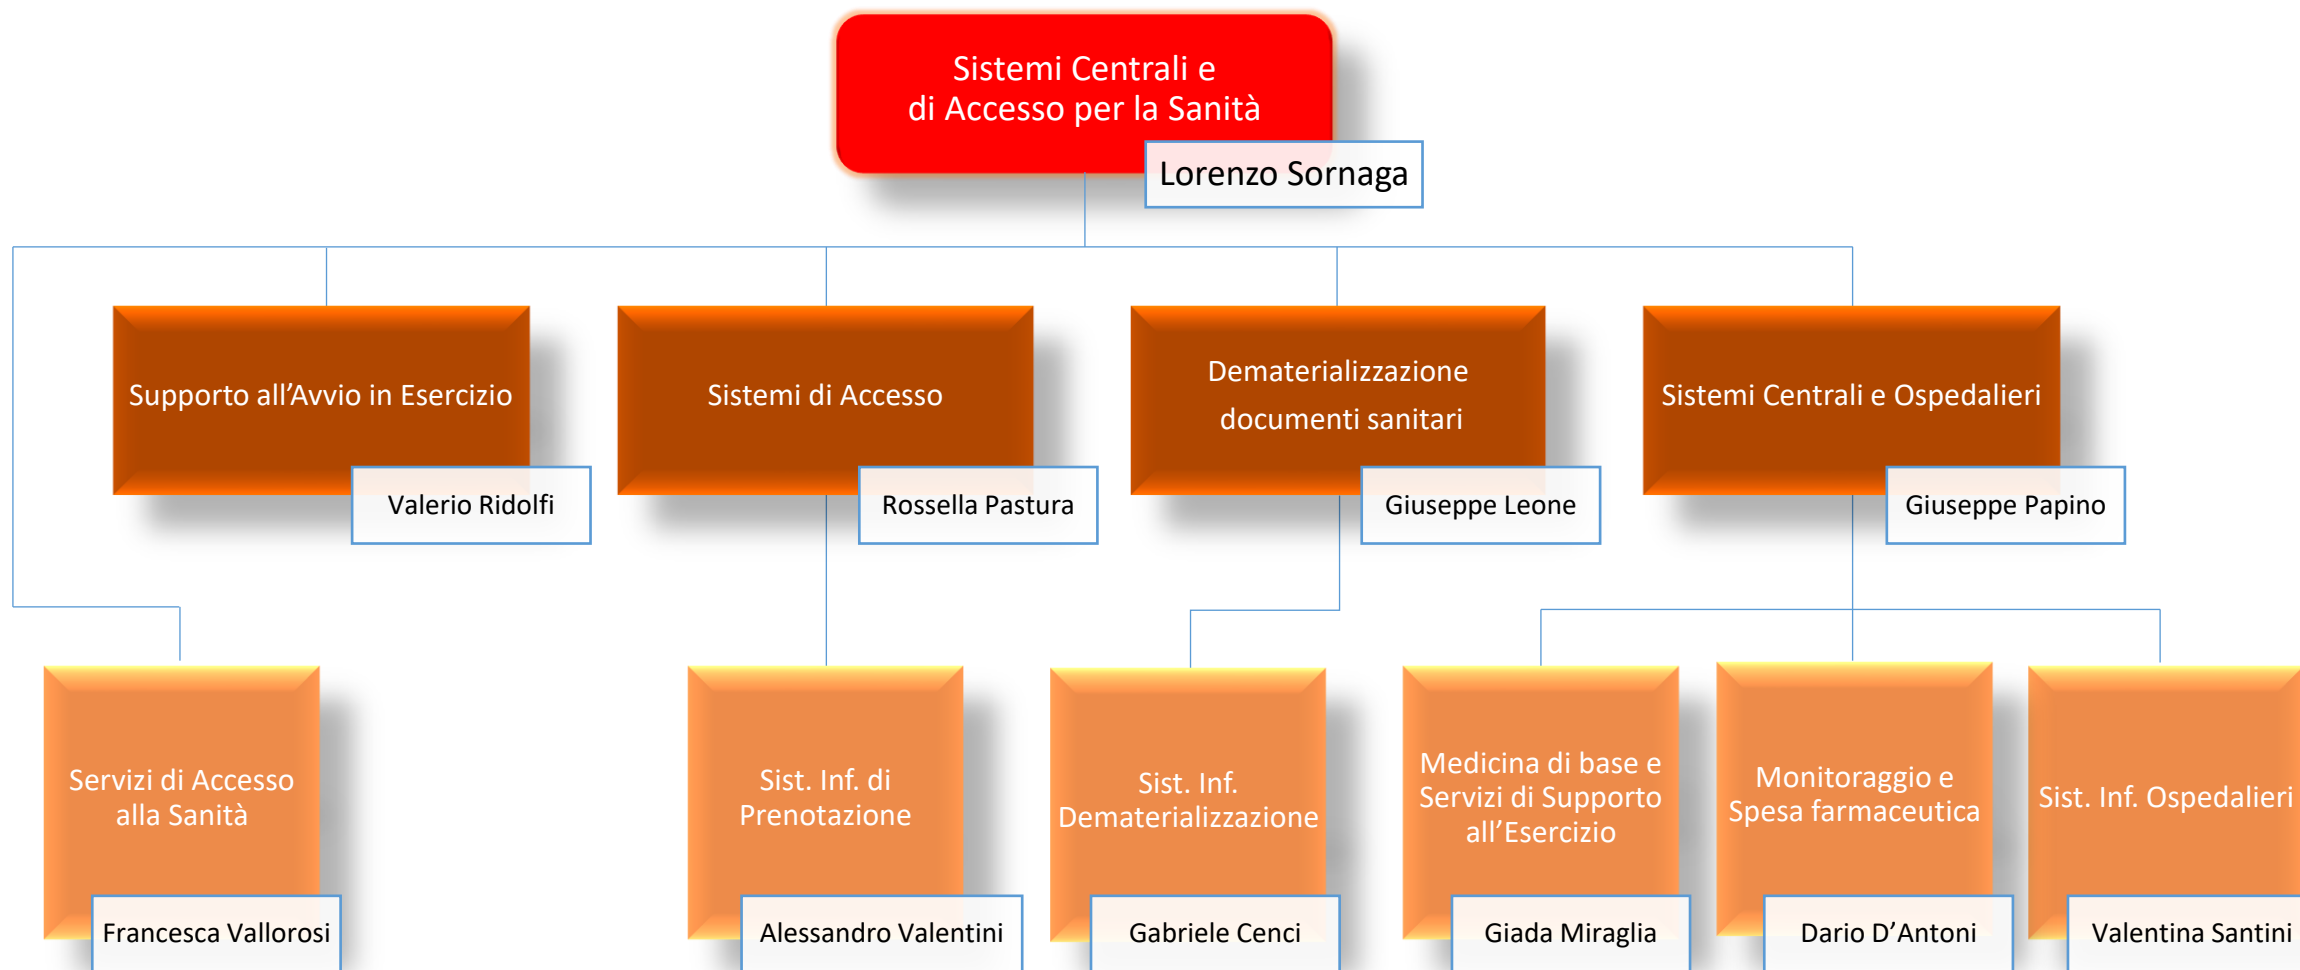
Sistemi Centrali e di Accesso per la Sanità

Lorenzo Sornaga

Supporto all’Avvio in Esercizio

Valerio Ridolfi

Sistemi di Accesso

Rossella Pastura

Dematerializzazione documenti sanitari

Giuseppe Leone

Sistemi Centrali e Ospedalieri

Giuseppe Papino

Servizi di Accesso alla Sanità

Francesca Vallorosi

Sist. Inf. di Prenotazione

Alessandro Valentini

Sist. Inf. Dematerializzazione

Gabriele Cenci

Medicina di base e Servizi di Supporto all’Esercizio

Giada Miraglia

Monitoraggio e Spesa farmaceutica

Dario D’Antoni

Sist. Inf. Ospedalieri

Valentina Santini